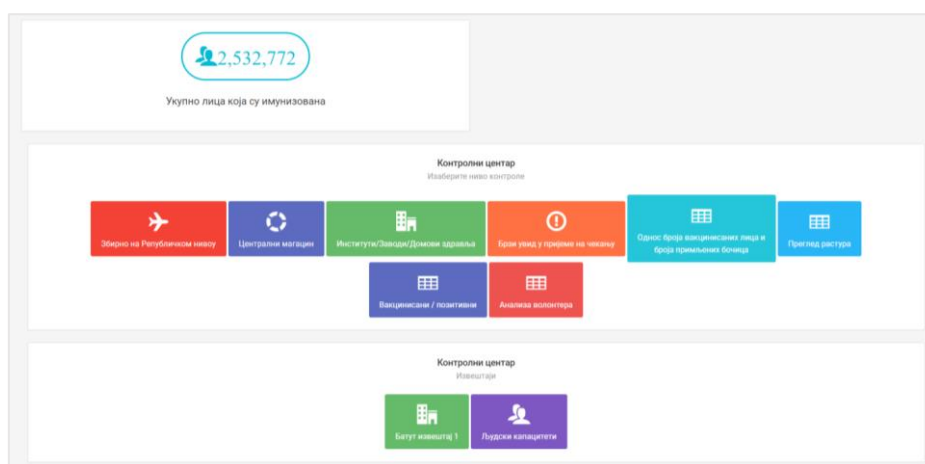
2,532,772

Укупно лица која су имунизована

Контролни центар
Изаберите ниво контроле

Збирно на Републичком нивоу

Централни магацин

Институти/Заводи/Домови здравља

Брзи увид у пријеме на чекању

Однос броја вакцинисаних лица и броја примљених бочица

Преглед растура

Вакцинисани / позитивни

Анализа волонтера

Контролни центар
Извештаји

Батут извештај 1

Људски капацитети